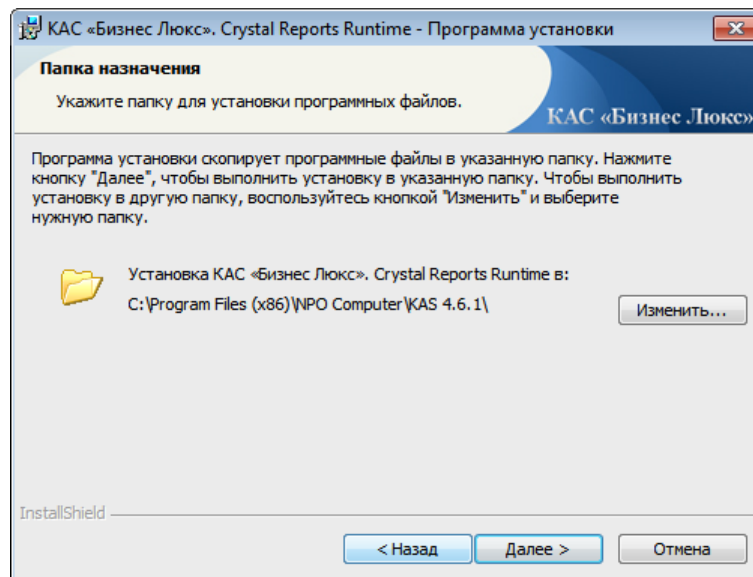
КАС «Бизнес Люкс». Crystal Reports Runtime - Программа установки

Папка назначения

Укажите папку для установки программных файлов.

КАС «Бизнес Люкс»

Программа установки скопирует программные файлы в указанную папку. Нажмите кнопку "Далее", чтобы выполнить установку в указанную папку. Чтобы выполнить установку в другую папку, воспользуйтесь кнопкой "Изменить" и выберите нужную папку.

Установка КАС «Бизнес Люкс». Crystal Reports Runtime в:

C:\Program Files (x86)\NPO Computer\KAS 4.6.1\

Изменить...

InstallShield

< Назад

Далее >

Отмена